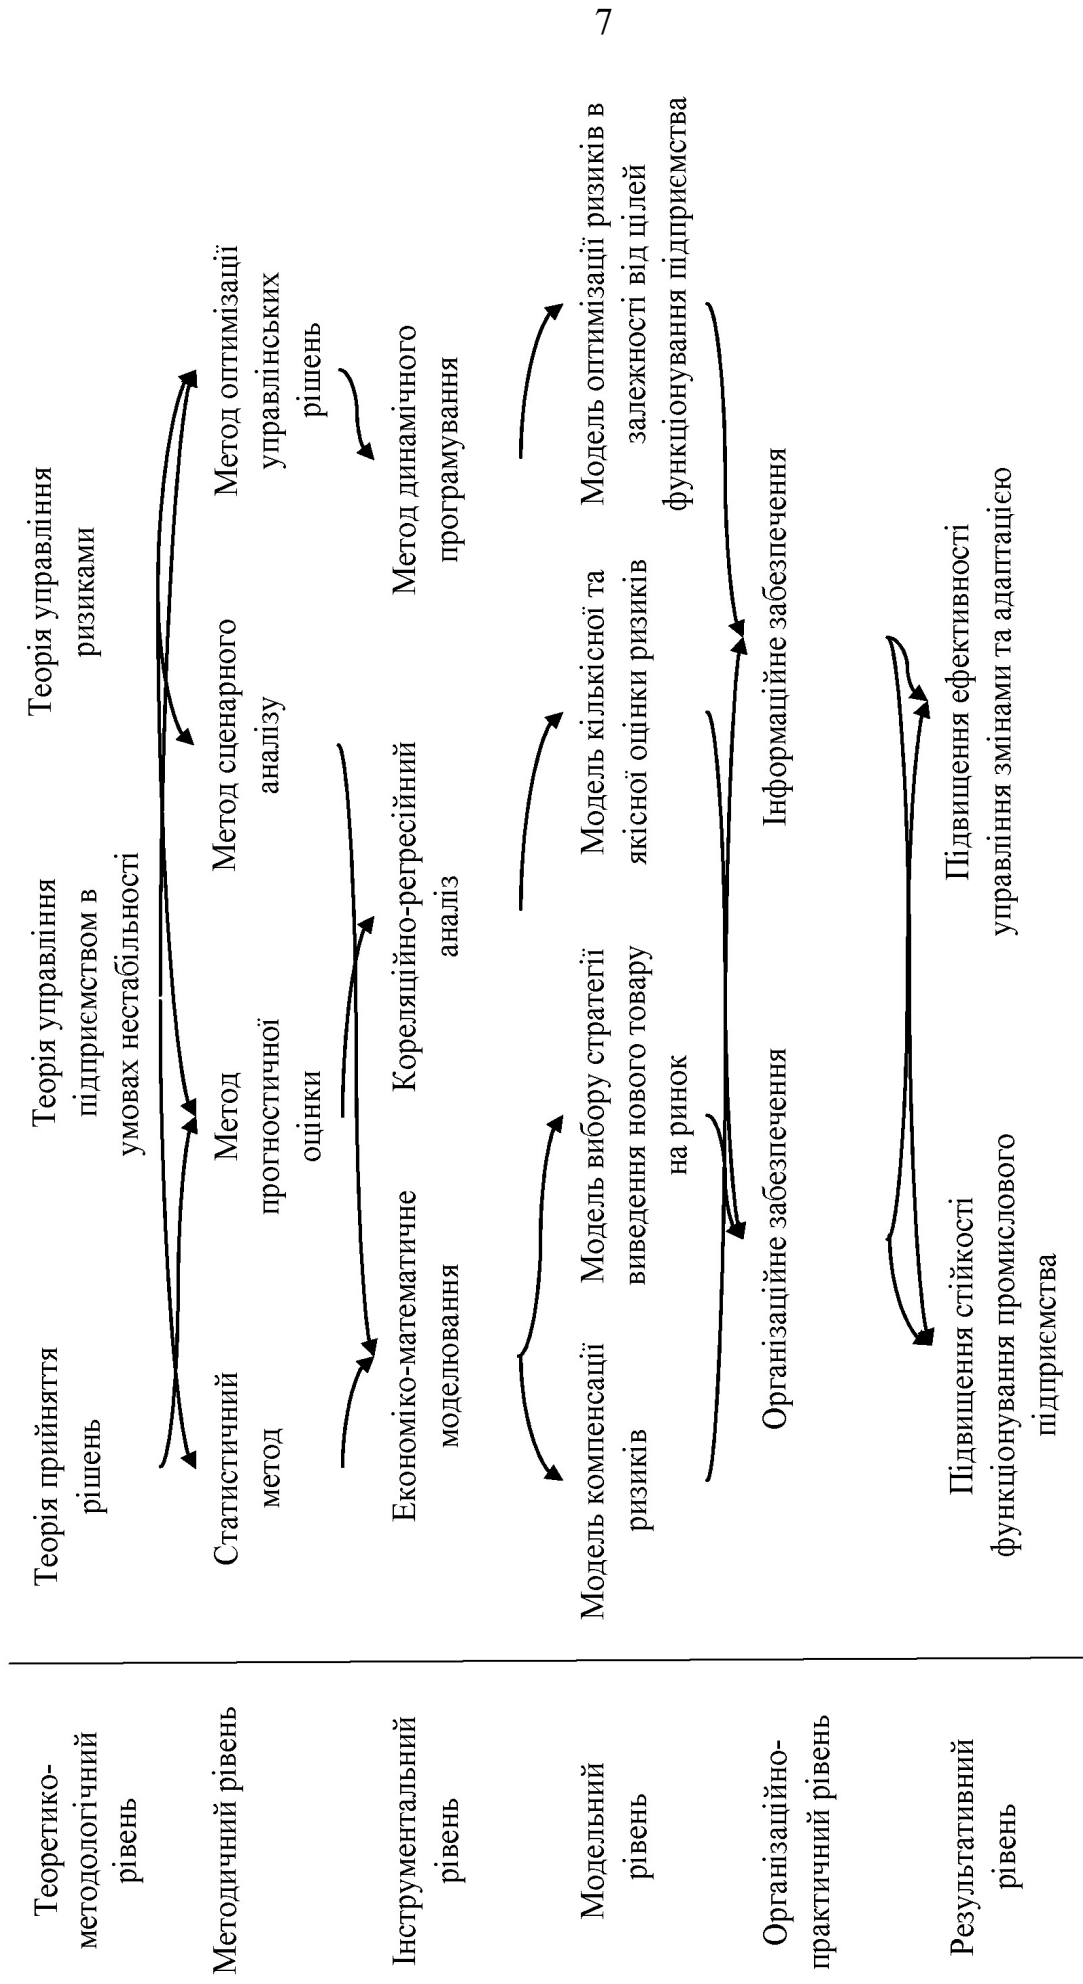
7

Теоретико-методологічний рівень

Теорія прийняття рішень

Теорія управління підприємством в умовах нестабільності

Теорія управління ризиками

Методичний рівень

Статистичний метод

Метод прогностичної оцінки

Метод сценарного аналізу

Метод оптимізації управлінських рішень

Інструментальний рівень

Економіко-математичне моделювання

Кореляційно-регресійний аналіз

Метод динамічного програмування

Модельний рівень

Модель компенсації ризиків

Модель вибору стратегії виведення нового товару на ринок

Модель кількісної та якісної оцінки ризиків

Модель оптимізації ризиків в залежності від цілей функціонування підприємства

Організаційно-практичний рівень

Організаційне забезпечення

Інформаційне забезпечення

Результативний рівень

Підвищення стійкості функціонування промислового підприємства

Підвищення ефективності управління змінами та адаптацією